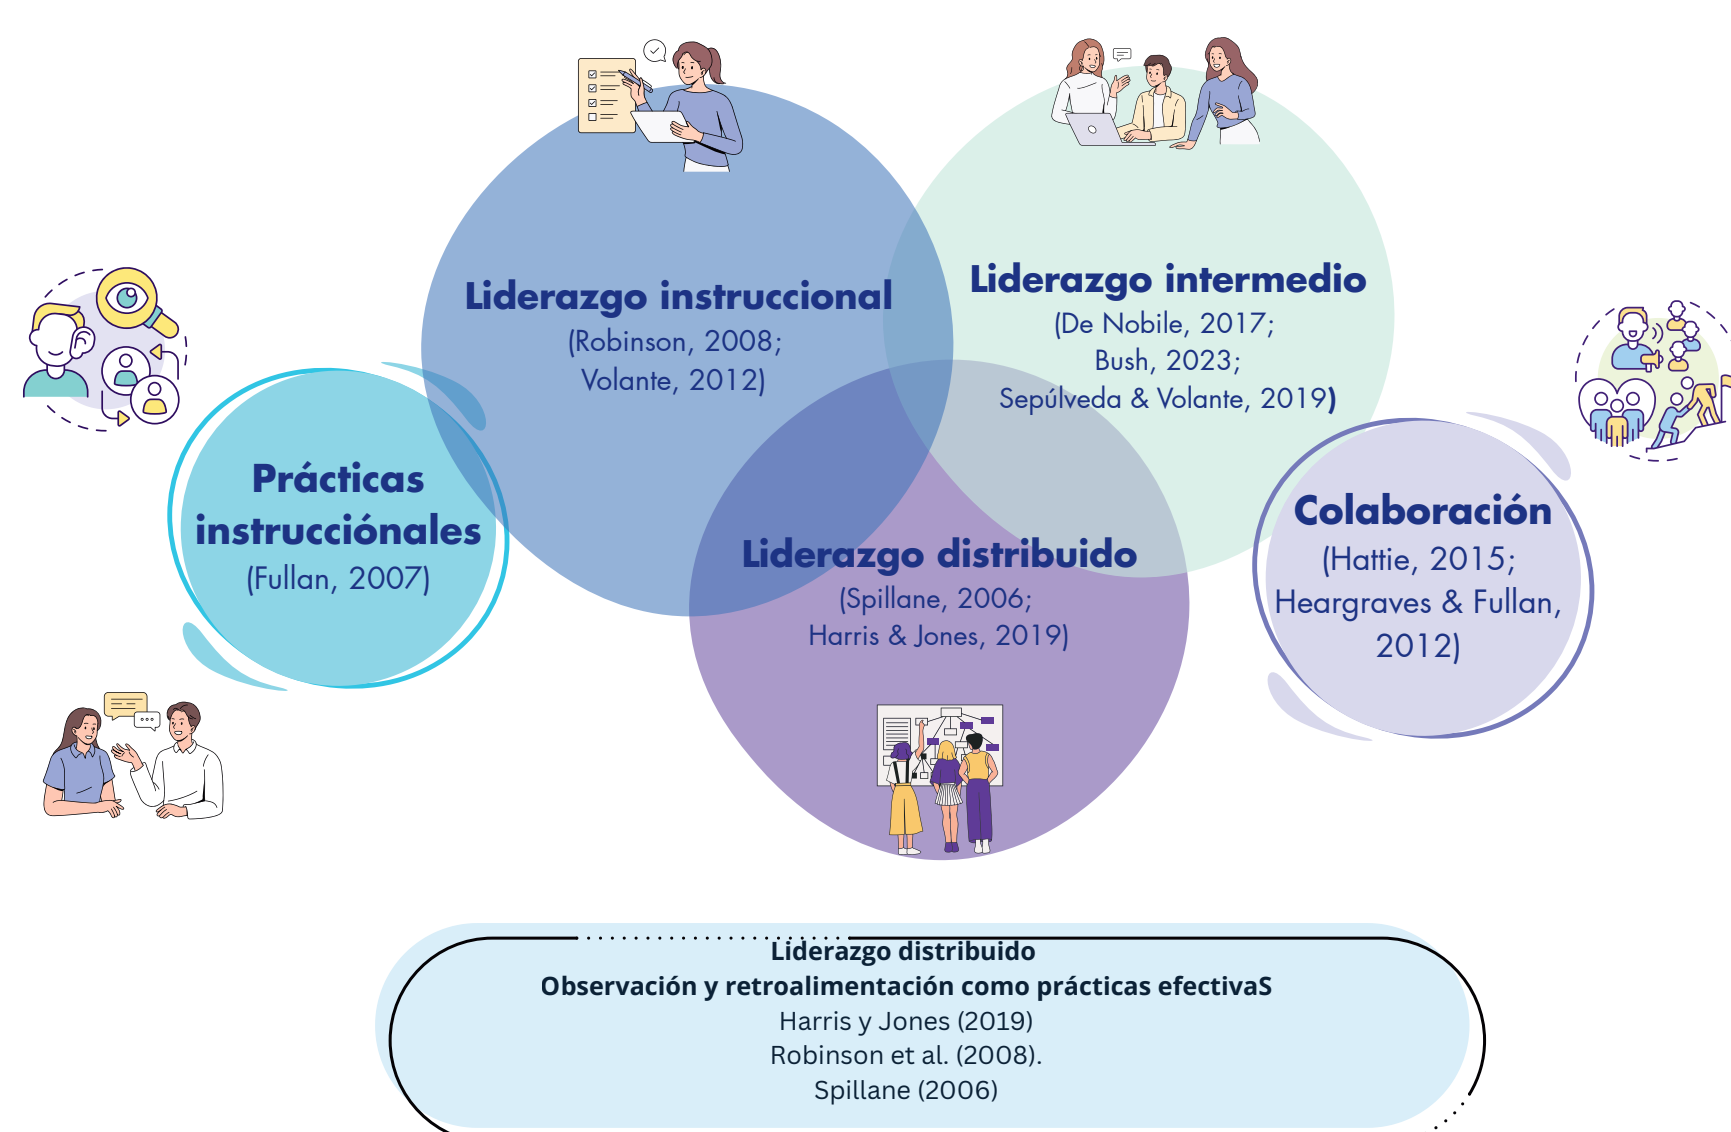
Liderazgo instruccional
(Robinson, 2008;
Volante, 2012)

Liderazgo intermedio
(De Nobile, 2017;
Bush, 2023;
Sepúlveda & Volante, 2019)

Prácticas instrucciónales
(Fullan, 2007)

Liderazgo distribuido
(Spillane, 2006;
Harris & Jones, 2019)

Colaboración
(Hattie, 2015;
Heargraves & Fullan, 2012)

Liderazgo distribuido
Observación y retroalimentación como prácticas efectivaS
Harris y Jones (2019)
Robinson et al. (2008).
Spillane (2006)